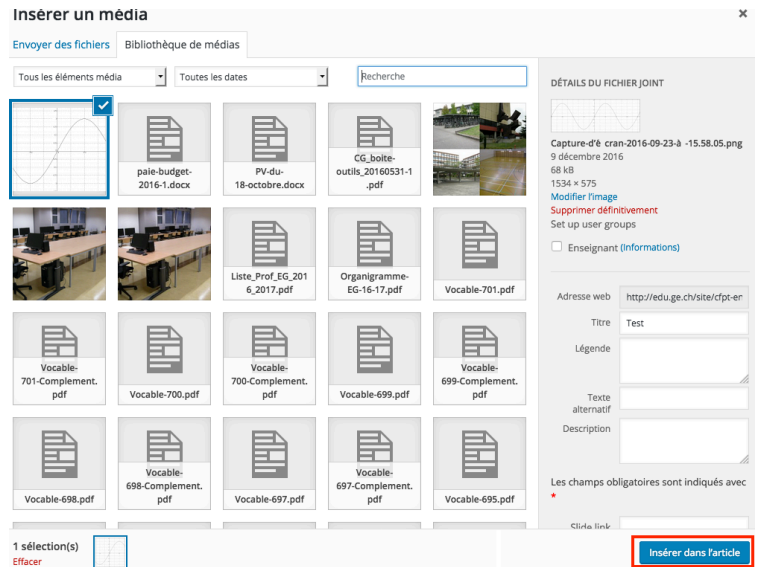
Insérer un média

×

Envoyer des fichiers

Bibliothèque de médias

Tous les éléments média

Toutes les dates

Recherche

paie-budget-2016-1.docx

PV-du-18-octobre.docx

CG_boite-outils_20160531-1.pdf

Liste_Prof_EG_2016_2017.pdf

Organigramme-EG-16-17.pdf

Vocable-701.pdf

Vocable-701-Complement.pdf

Vocable-700.pdf

Vocable-700-Complement.pdf

Vocable-699.pdf

Vocable-699-Complement.pdf

Vocable-698.pdf

Vocable-698-Complement.pdf

Vocable-697.pdf

Vocable-697-Complement.pdf

Vocable-695.pdf

DÉTAILS DU FICHIER JOINT

Capture-d'è cran-2016-09-23-à -15.58.05.png
9 décembre 2016
68 kB
1534 × 575
Modifier l'image
Supprimer définitivement
Set up user groups

Enseignant (Informations)

Adresse web http://edu.ge.ch/site/cfpt-er

Titre Test

Légende

Texte alternatif

Description

Les champs obligatoires sont indiqués avec *

Slide link

1 sélection(s)
Effacer

Insérer dans l'article